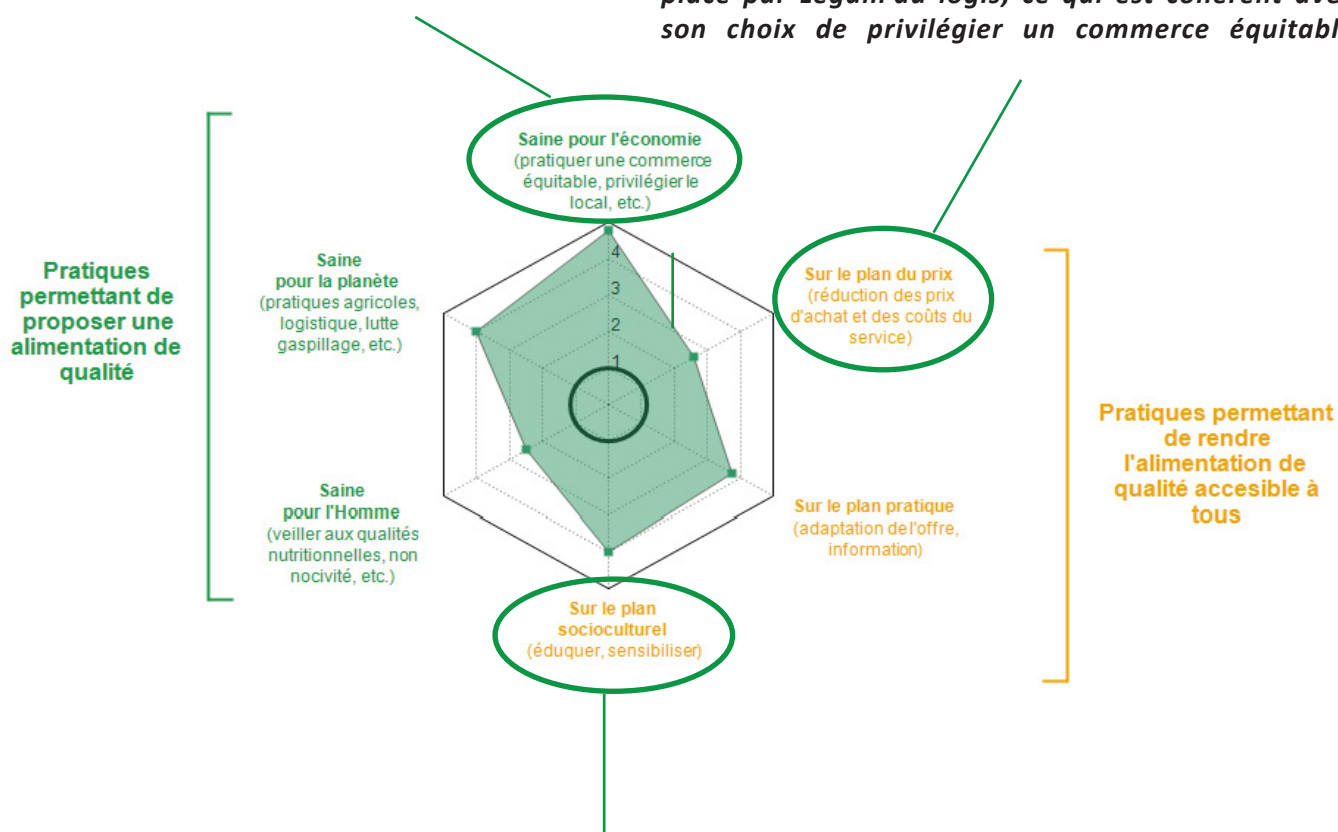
place par Légum'au logis, ce qui est cohérent ave
son choix de privilégier un commerce équitabl

Saine pour l'économie
(pratiquer une commerce équitable, privilégier le local, etc.)

Pratiques permettant de proposer une alimentation de qualité

Saine pour la planète
(pratiques agricoles, logistique, lutte gaspillage, etc.)

4
3
2
1

Sur le plan du prix
(réduction des prix d'achat et des coûts du service)

Pratiques permettant de rendre l'alimentation de qualité accesible à tous

Saine pour l'Homme
(veiller aux qualités nutritionnelles, non nocivité, etc.)

Sur le plan pratique
(adaptation de l'offre, information)

Sur le plan socioculturel
(éduquer, sensibiliser)